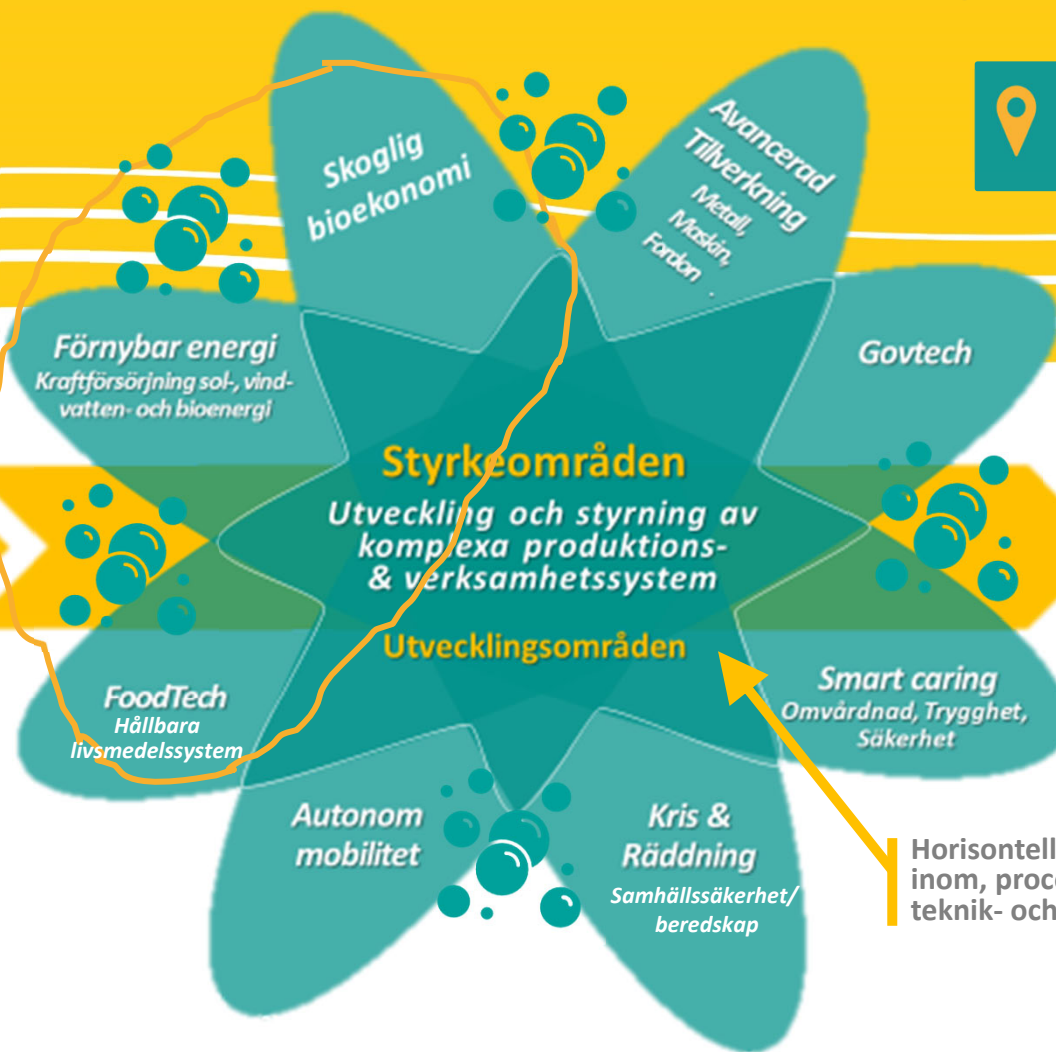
Skoglig bioekonomi

Avancerad Tillverkning
Metall, Maskin, Fordon

Förnybar energi
Kraftförsörjning sol-, vind- vatten- och bioenergi

Govtech

Styrkeområden
Utveckling och styrning av komplexa produktions- & verksamhetssystem

Utvecklingsområden

FoodTech
Hållbara livsmedelssystem

Smart caring
Omvårdnad, Trygghet, Säkerhet

Autonom mobilitet

Kris & Räddning
Samhällssäkerhet/ beredskap

Horisontell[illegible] inom, proc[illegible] teknik- och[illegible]